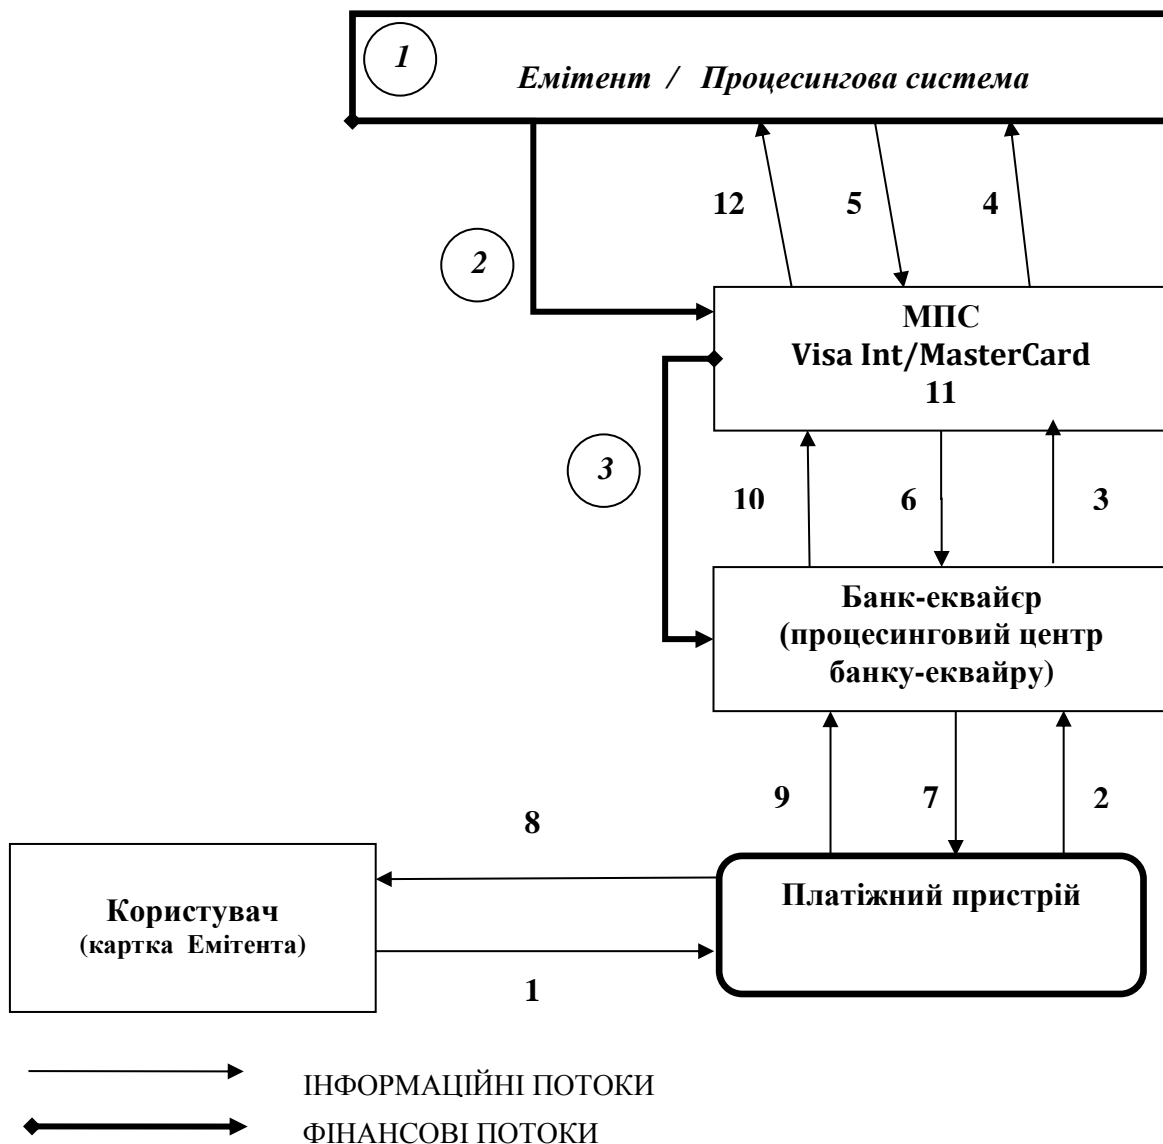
1

Емітент / Процесингова система

12

5

4

2

МПС
Visa Int/MasterCard
11

3

10

6

3

Банк-еквайєр
(процесинговий центр банку-еквайру)

9

7

2

8

Користувач
(картка Емітента)

Платіжний пристрій

1

ІНФОРМАЦІЙНІ ПОТОКИ

ФІНАНСОВІ ПОТОКИ